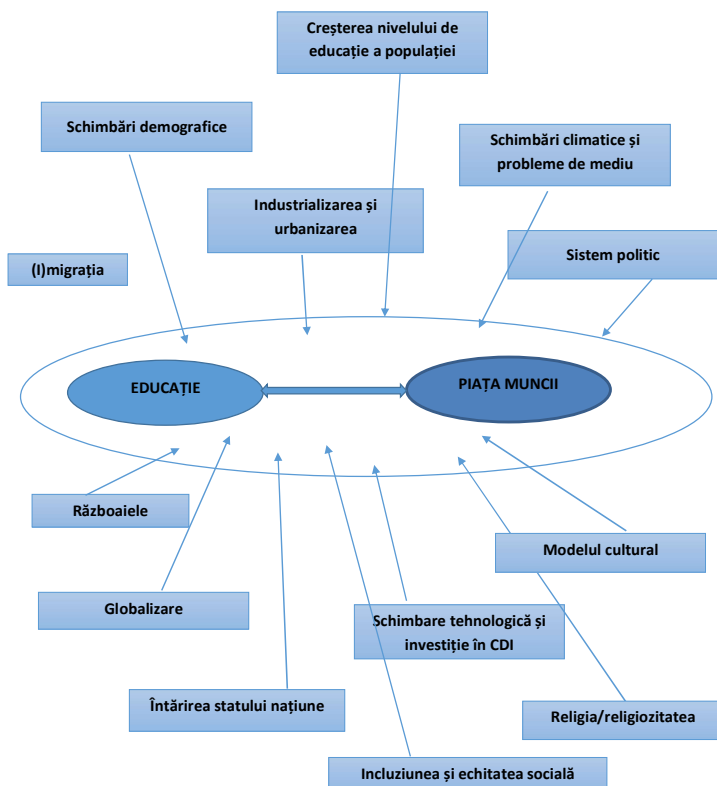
Creșterea nivelului de educație a populației

Schimbări demografice

Schimbări climatice și probleme de mediu

Industrializarea și urbanizarea

(I)migrația

Sistem politic

EDUCAȚIE

PIAȚA MUNCII

Războaiele

Modelul cultural

Globalizare

Schimbare tehnologică și investiție în CDI

Întărirea statului națiune

Religia/religiozitatea

Incluziunea și echitatea socială